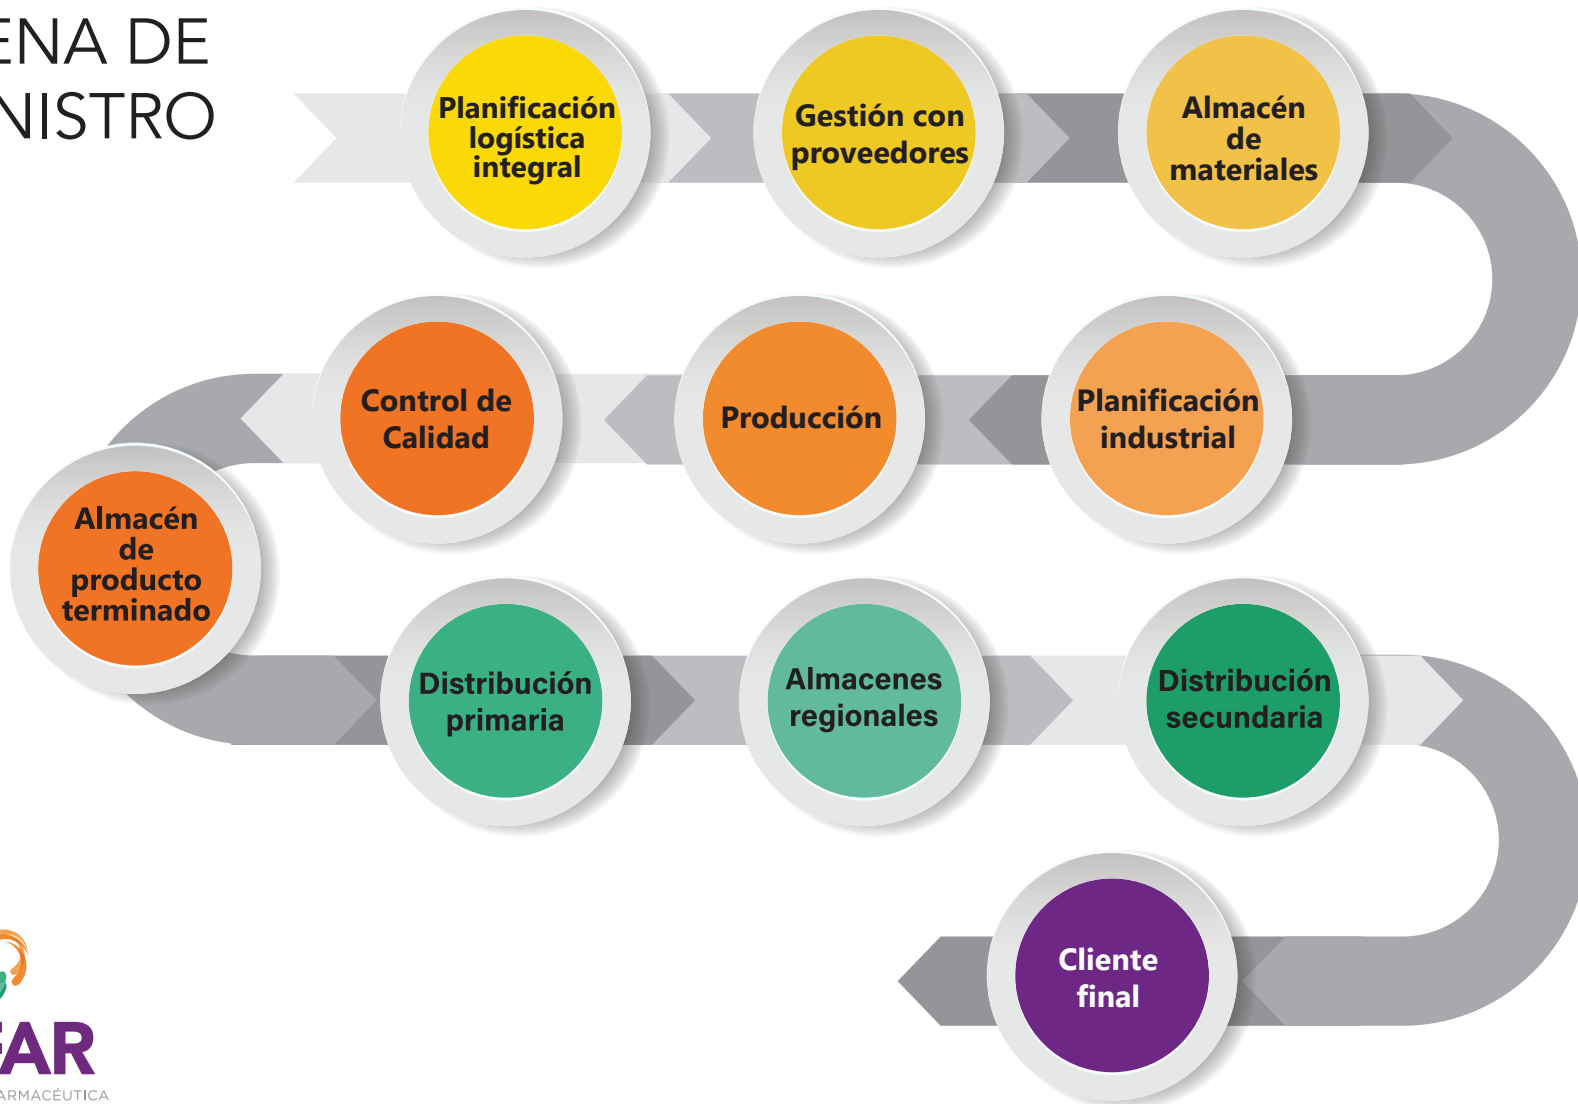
ENA DE
NISTRO

Planificación logística integral

Gestión con proveedores

Almacén de materiales

Planificación industrial

Producción

Control de Calidad

Almacén de producto terminado

Distribución primaria

Almacenes regionales

Distribución secundaria

Cliente final

FAR
ARMACÉUTICA